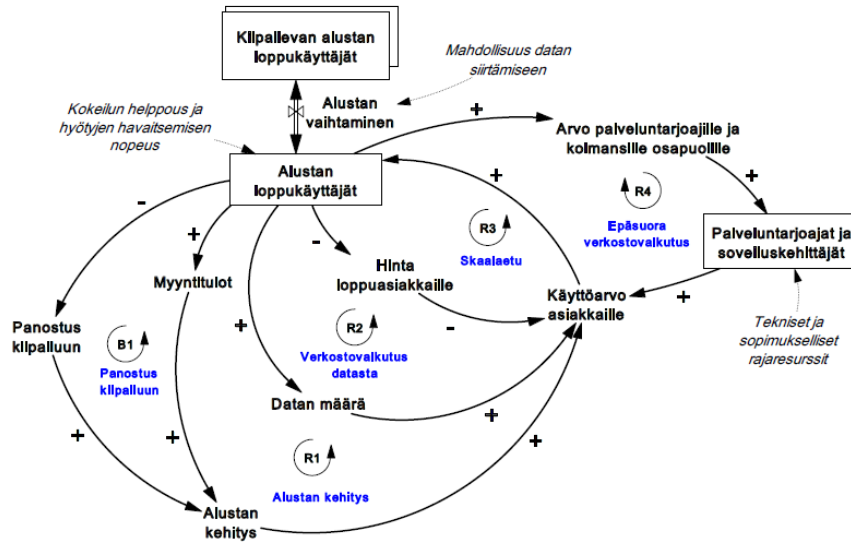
Kilpailevan alustan loppukäyttäjät

Mahdollisuus datan siirtämiseen

Alustan vaihtaminen

Kokeilun helppous ja hyötyjen havaitsemisen nopeus

+

Arvo palveluntarjoajille ja kolmansille osapuolille

Alustan loppukäyttäjät

+

+

R4

R3

Epäsuora verkostovaikutus

-

+

-

Palveluntarjoajat ja sovelluskehittäjät

Skaalaetu

Myyntitulot

Hinta loppuasiakkaille

Käyttöarvo asiakkaille

+

Panostus kilpailuun

B1

+

R2

-

Tekniset ja sopimukselliset rajaresurssit

Panostus kilpailuun

Verkostovaikutus datasta

Datan määrä

+

+

+

R1

+

Alustan kehitys

Alustan kehitys